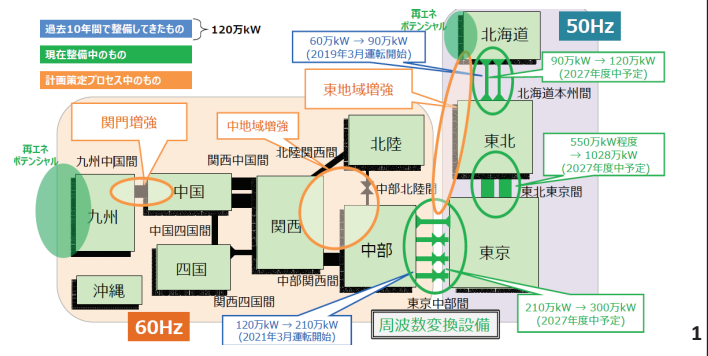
過去10年間で整備してきたもの

120万kW

現在整備中のもの

計画策定プロセス中のもの

再エネポテンシャル

50Hz

北海道

60万kW → 90万kW
(2019年3月運転開始)

90万kW → 120万kW
(2027年度中予定)

北海道本州間

東地域増強

関門増強

中地域増強

再エネポテンシャル

九州中国間

関西中国間

北陸関西間

北陸

東北

550万kW程度
→ 1028万kW
(2027年度中予定)

東北東京間

九州

中国

関西

中部北陸間

中国四国間

中部

東京

四国

中部関西間

沖縄

関西四国間

東京中部間

210万kW → 300万kW
(2027年度中予定)

60Hz

120万kW → 210万kW
(2021年3月運転開始)

周波数変換設備

1